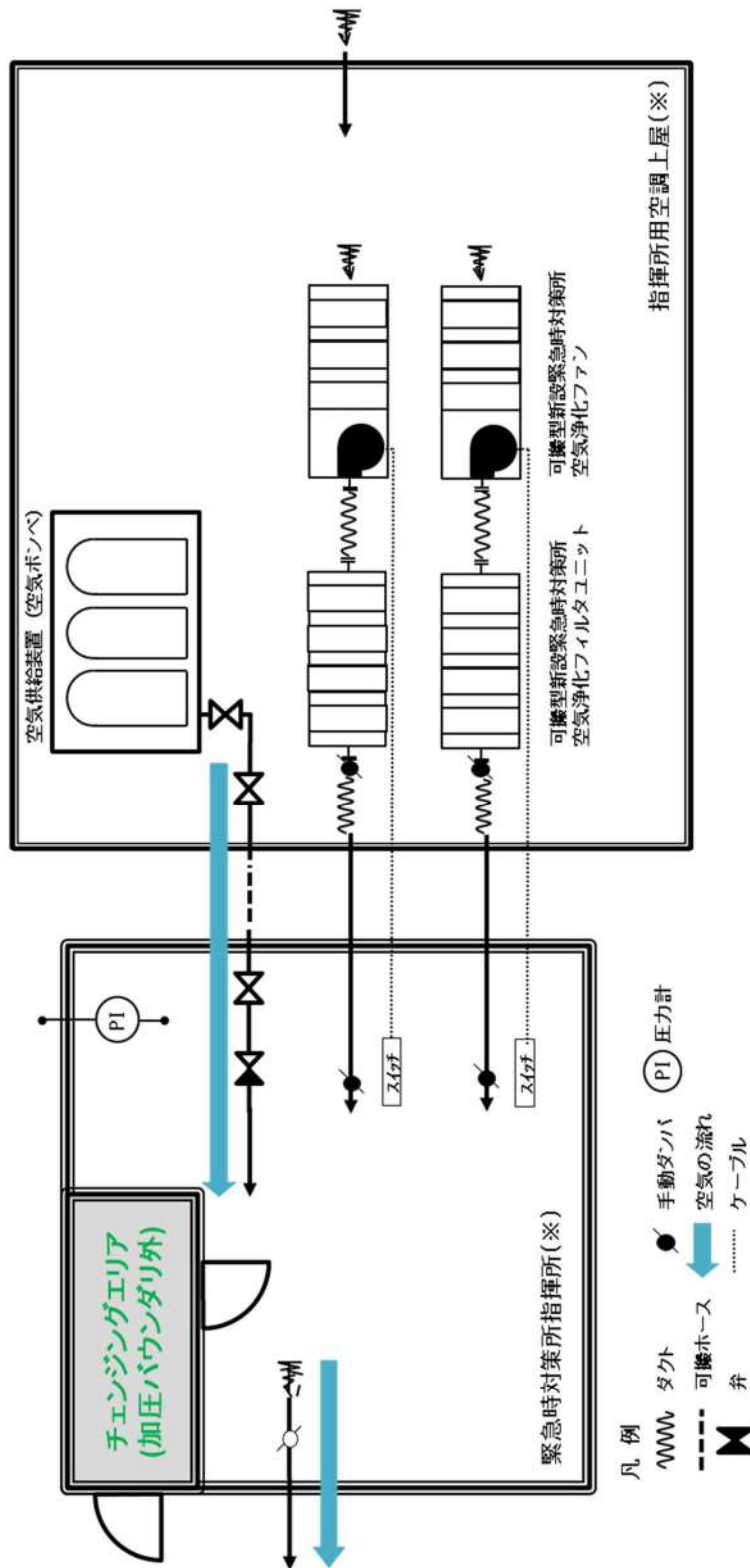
空気供給装置（空気ボンベ）

可搬型新設緊急時対策所
空気浄化フィルタユニット

可搬型新設緊急時対策所
空気浄化ファン

指揮所用空調上屋（※）

PI

スイッチ

スイッチ

チェンジングエリア
(加圧バウンダリ外)

緊急時対策所指揮所（※）

凡 例
ダクト
可撓ホース
弁
手動ダンパ
空気の流れ
ケーブル
PI 圧力計